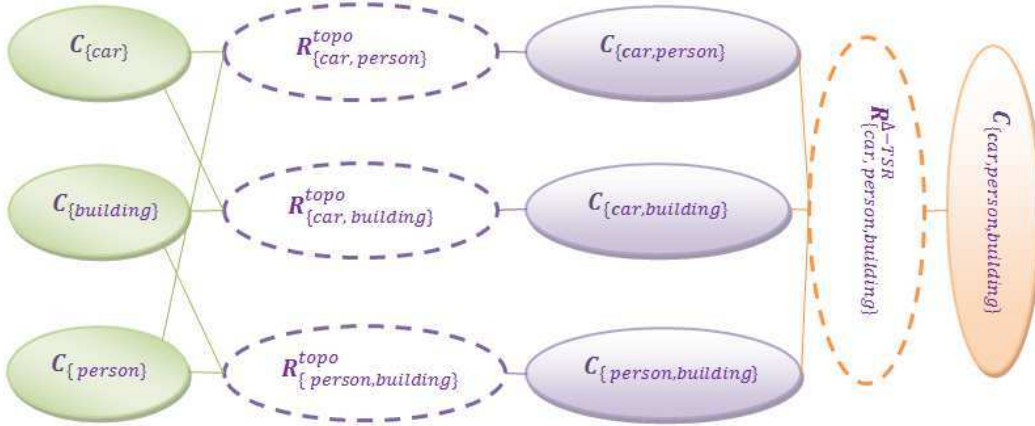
$C_{\{car\}}$

$R^{topo}_{\{car,\ person\}}$

$C_{\{car,person\}}$

$C_{\{building\}}$

$R^{topo}_{\{car,\ building\}}$

$C_{\{car,building\}}$

$R^{\Delta-TSR}_{\{car,\ person,building\}}$

$C_{\{car,person,building\}}$

$C_{\{\ person\}}$

$R^{topo}_{\{\ person,building\}}$

$C_{\{\ person,building\}}$